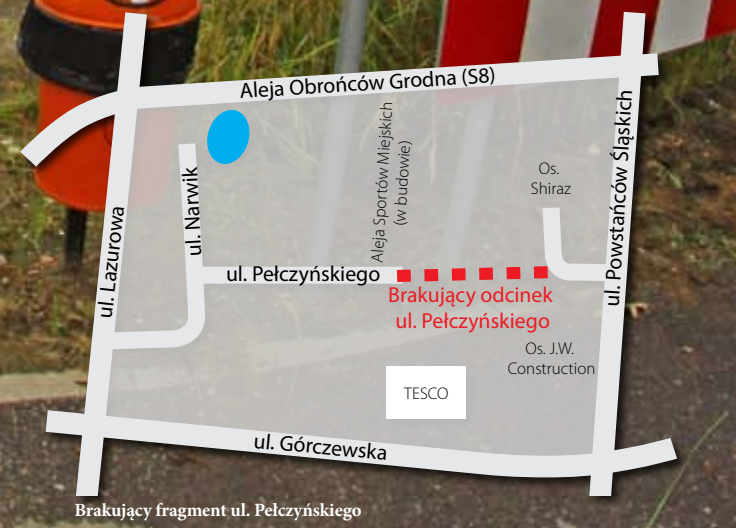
Aleja Obrońców Grodna (S8)

ul. Lazurowa

ul. Narwik

Aleja Sportów Miejskich
(w budowie)

Os.
Shiraz

ul. Powstańców Śląskich

ul. Pełczyńskiego

Brakujący odcinek
ul. Pełczyńskiego

Os. J.W.
Construction

TESCO

ul. Górczewska

Brakujący fragment ul. Pełczyńskiego